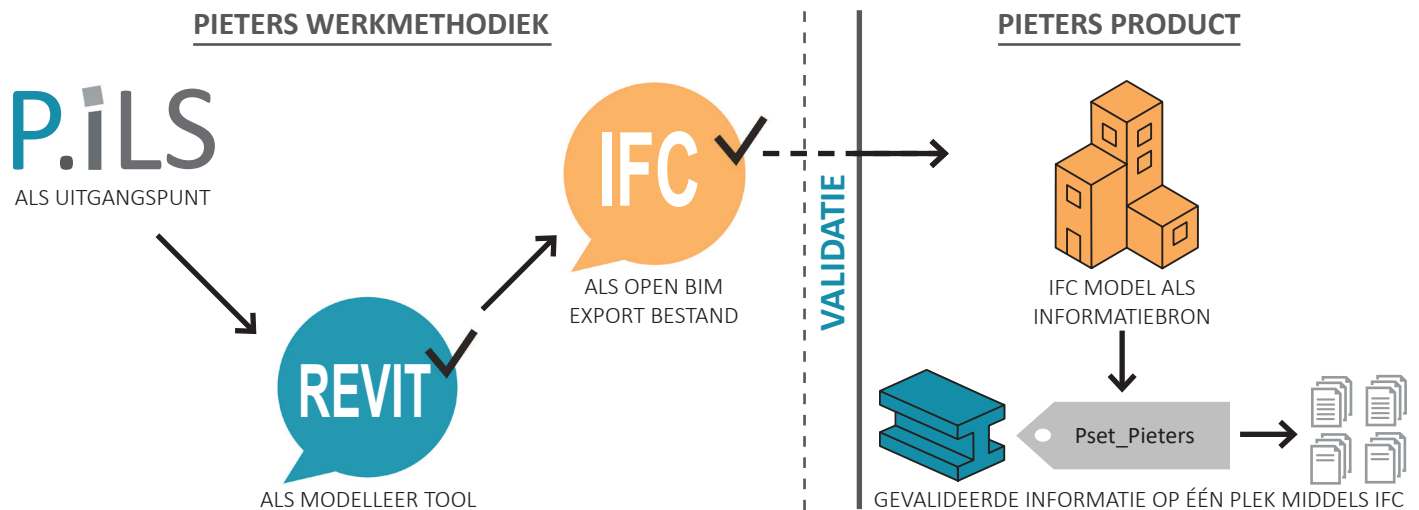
PIETERS WERKMETHODIEK

P.iLS
ALS UITGANGSPUNT

REVIT
ALS MODELLEER TOOL

IFC
ALS OPEN BIM EXPORT BESTAND

VALIDATIE

PIETERS PRODUCT

IFC MODEL ALS INFORMATIEBRON

Pset_Pieters

GEVALIDEERDE INFORMATIE OP ÉÉN PLEK MIDDELS IFC